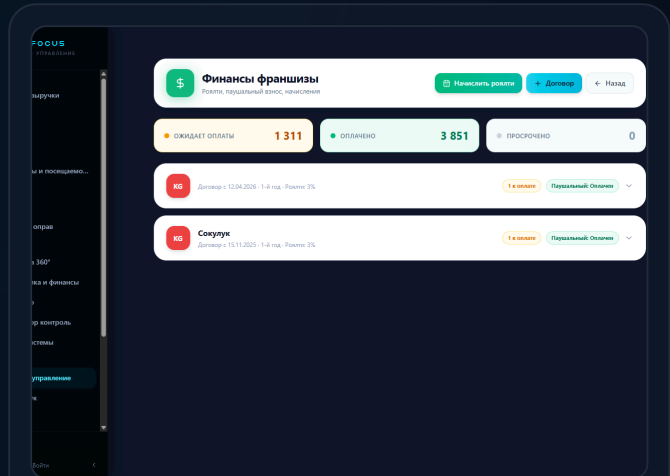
FOCUS
УПРАВЛЕНИЕ

выручки

ы и посещаемо...

оправ

а 360°

ка и финансы

р контроль

стемы

управление

к

Войти

Финансы франшизы
Роялти, паушальный взнос, начисления

Начислить роялти
+ Договор
← Назад

ОЖИДАЕТ ОПЛАТЫ 1 311
ОПЛАЧЕНО 3 851
ПРОСРОЧЕНО 0

KG
Договор с 12.04.2026 · 1-й год · Роялти 3%
1 к оплате
Паушальный: Оплачен

KG
Сокулук
Договор с 15.11.2025 · 1-й год · Роялти 3%
1 к оплате
Паушальный: Оплачен